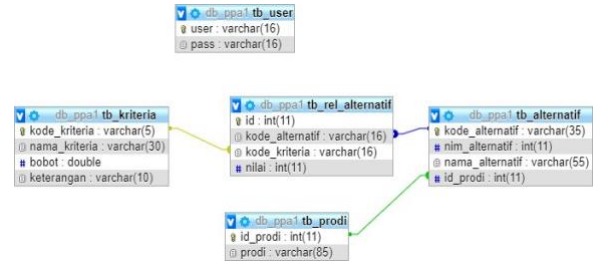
db_ppa1 tb_user
user : varchar(16)
pass : varchar(16)

db_ppa1 tb_kriteria
kode_kriteria : varchar(5)
nama_kriteria : varchar(30)
bobot : double
keterangan : varchar(10)

db_ppa1 tb_rel_alternatif
id : int(11)
kode_alternatif : varchar(16)
kode_kriteria : varchar(16)
nilai : int(11)

db_ppa1 tb_alternatif
kode_alternatif : varchar(35)
nim_alternatif : int(11)
nama_alternatif : varchar(55)
id_prodi : int(11)

db_ppa1 tb_prodi
id_prodi : int(11)
prodi : varchar(85)